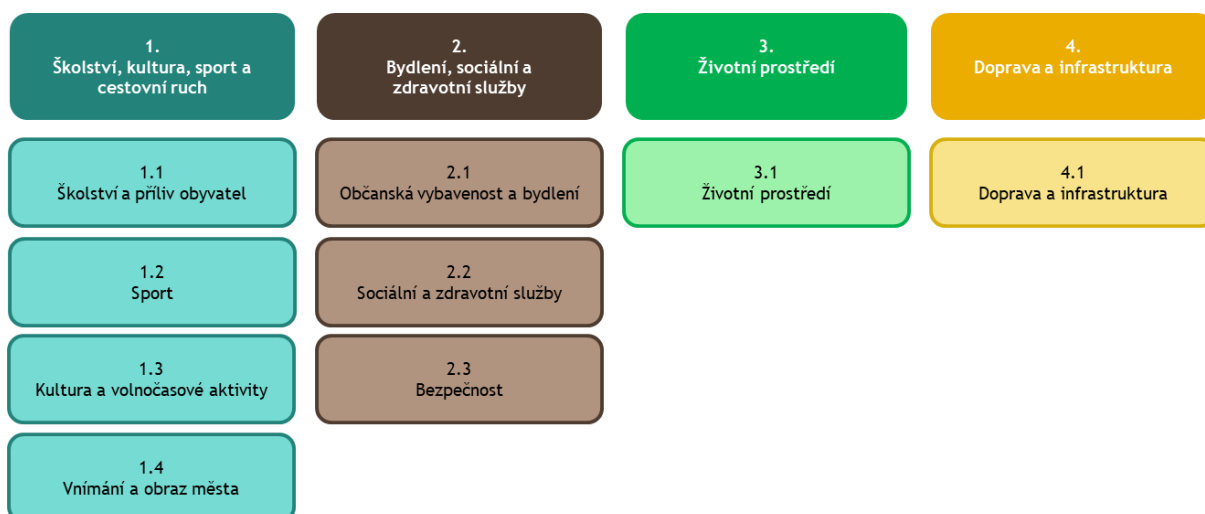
1.
Školství, kultura, sport a cestovní ruch

1.1
Školství a příliv obyvatel

1.2
Sport

1.3
Kultura a volnočasové aktivity

1.4
Vnímání a obraz města

2.
Bydlení, sociální a zdravotní služby

2.1
Občanská vybavenost a bydlení

2.2
Sociální a zdravotní služby

2.3
Bezpečnost

3.
Životní prostředí

3.1
Životní prostředí

4.
Doprava a infrastruktura

4.1
Doprava a infrastruktura